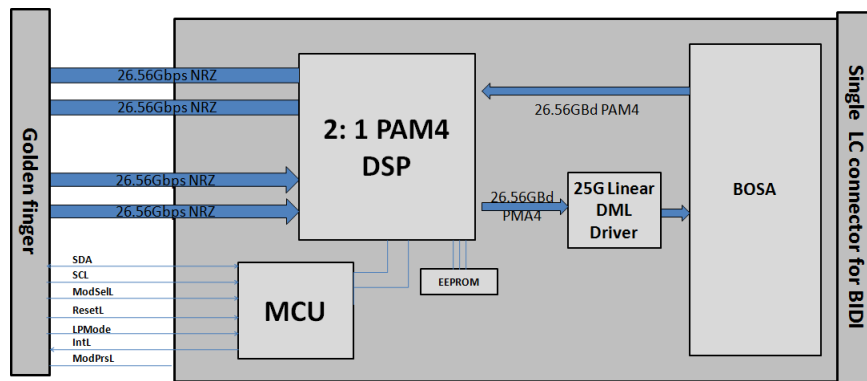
Golden finger

26.56Gbps NRZ
26.56Gbps NRZ
26.56Gbps NRZ
26.56Gbps NRZ

2: 1 PAM4
DSP

26.56GBd PAM4

26.56GBd
PMA4

25G Linear
DML
Driver

BOSA

Single LC connector for BIDI

SDA
SCL
ModSelL
ResetL
LPMode
IntL
ModPrsL

MCU

EEPROM